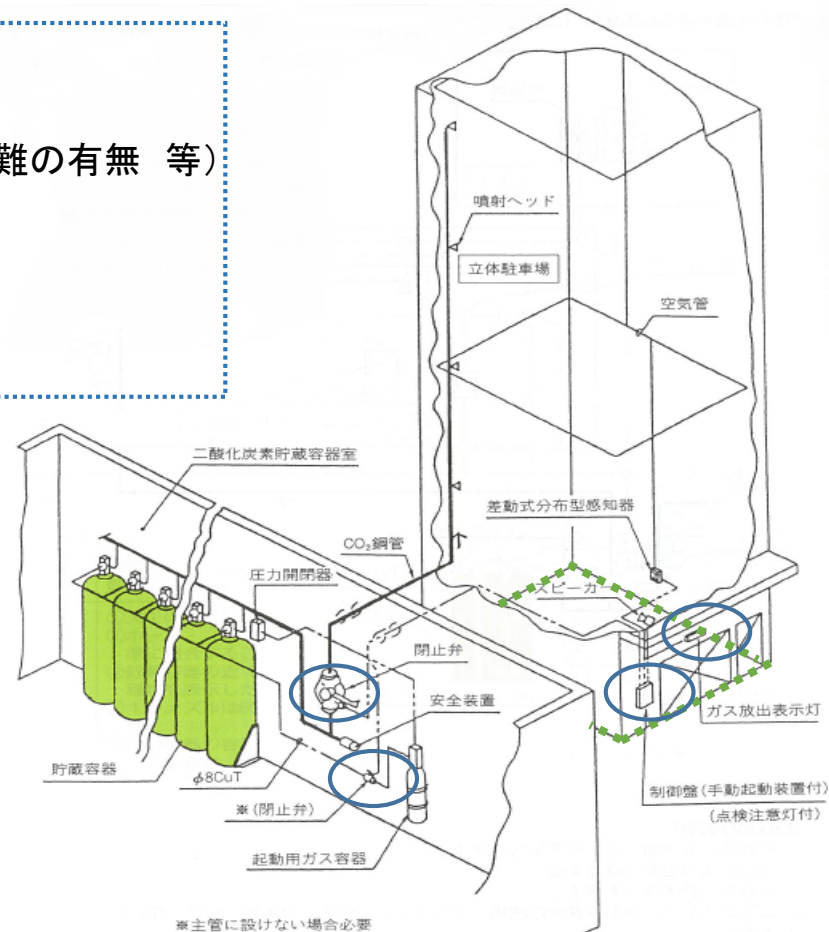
難の有無　等）

噴射ヘッド

立体駐車場

空気管

二酸化炭素貯蔵容器室

差動式分布型感知器

$CO_2$銅管

圧力開閉器

スピーカ

閉止弁

安全装置

ガス放出表示灯

貯蔵容器

φ8CuT

制御盤（手動起動装置付）

（点検注意灯付）

※（閉止弁）

起動用ガス容器

※主管に設けない場合必要